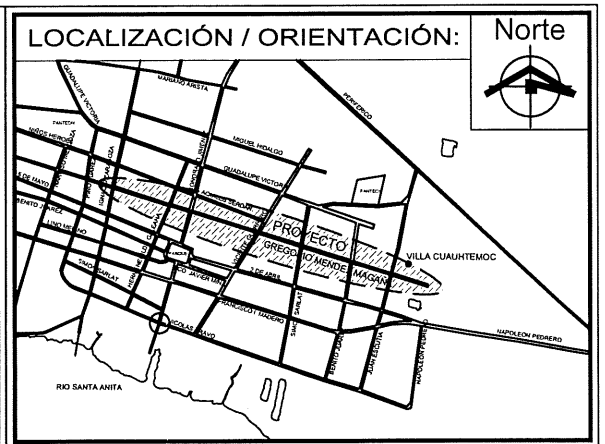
LOCALIZACIÓN / ORIENTACIÓN:

Norte

GUADALUPE VICTORIA
MARIANO ARISTA
PERIFERICO
PANTEON
NIÑOS HEROES
MIGUEL HIDALGO
GUADALUPE VICTORIA
5 DE MAYO
BENITO JUAREZ
LINO MERINO
PANTEON
PROYECTO
GREGORIO MENDEZ MAGAÑA
VILLA CUAUHTEMOC
SIMON SARLAT
MERCADO
JAVIER MINA
27 DE ABRIL
FRANCISCO I. MADERO
SIMON SARLAT
NICOLAS BRAVO
BENITO JUAREZ
JUAN ESCUTIA
NAPOLEON PEDRERO
NAPOLEON PEDRERO
RIO SANTA ANITA